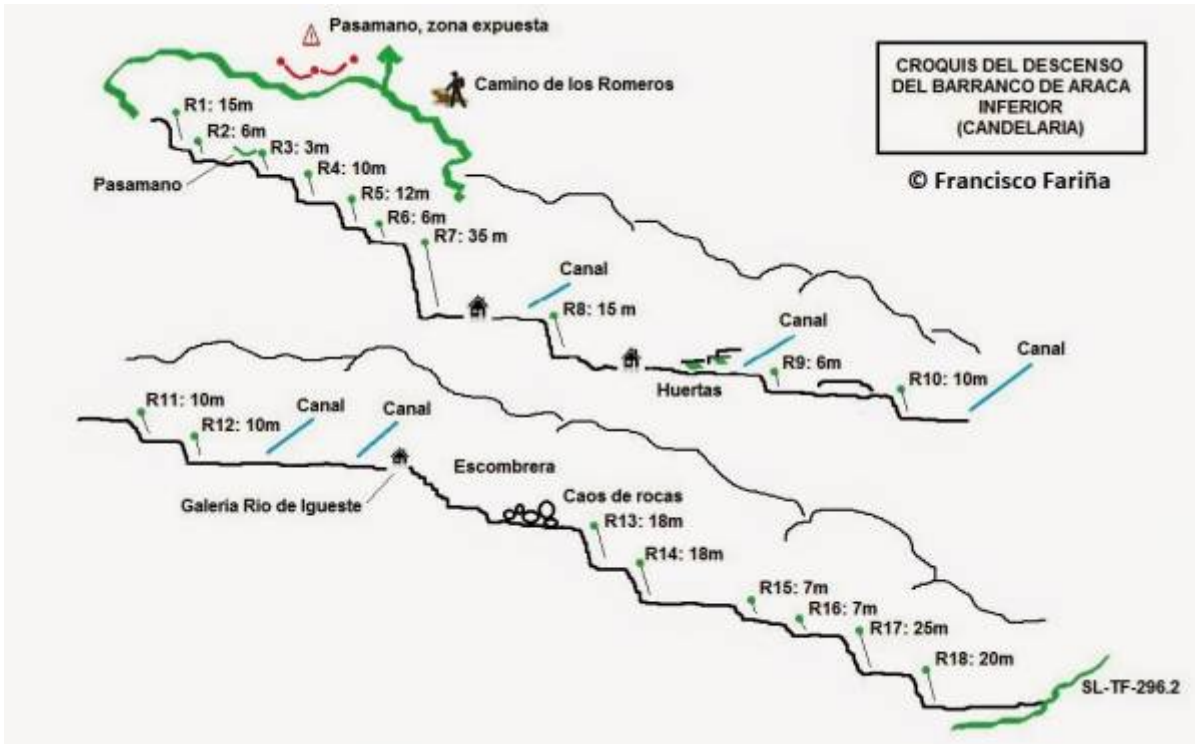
Pasamano, zona expuesta

CROQUIS DEL DESCENSO DEL BARRANCO DE ARACA INFERIOR (CANDELARIA)

© Francisco Fariña

Camino de los Romeros

R1: 15m
R2: 6m
R3: 3m
Pasamano
R4: 10m
R5: 12m
R6: 6m
R7: 35 m
Canal
R8: 15 m
Canal
R9: 6m
Huertas
R10: 10m
Canal
R11: 10m
R12: 10m
Canal
Canal
Galeria Rio de Igueste
Escombrera
Caos de rocas
R13: 18m
R14: 18m
R15: 7m
R16: 7m
R17: 25m
R18: 20m
SL-TF-296.2